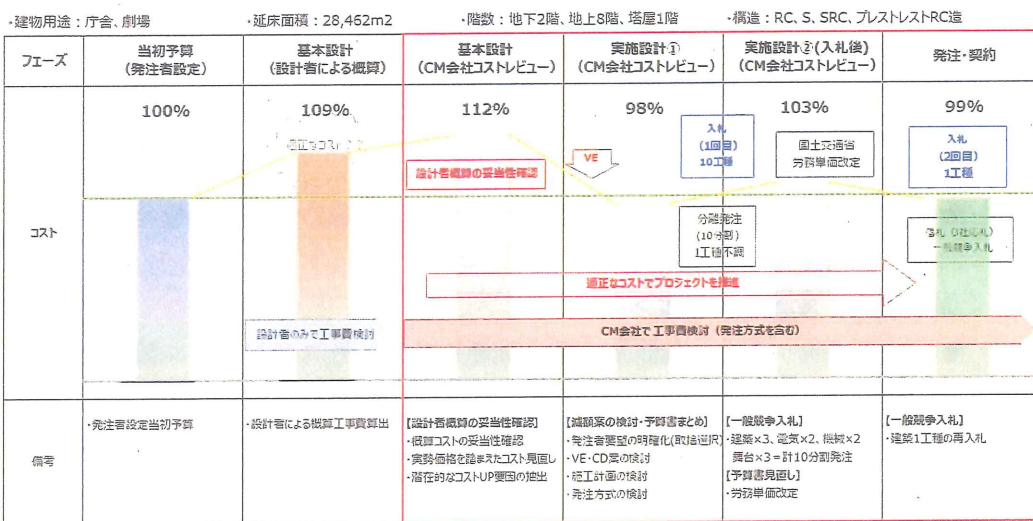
・建物用途：庁舎、劇場　・延床面積：28,462m2　・階数：地下2階、地上8階、塔屋1階　・構造：RC、S、SRC、プレストレストRC造

| フェーズ | 当初予算（発注者設定） | 基本設計（設計者による概算） | 基本設計（CM会社コストレビュー） | 実施設計①（CM会社コストレビュー） | 実施設計②（入札後）（CM会社コストレビュー） | 発注・契約 |
|---|---|---|---|---|---|---|
| コスト | 100% | 109% 適正なコスト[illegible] 設計者のみで工事費検討 | 112% 設計者概算の妥当性確認 | 98% VE 入札（1回目）10工種 | 103% 国土交通省労務単価改定 分離発注（10分割）1工種不調 | 99% 入札（2回目）1工種 落札（随意契約）一般競争入札 |
| 備考 | ・発注者設定当初予算 | ・設計者による概算工事費算出 | 【設計者概算の妥当性確認】・概算コストの妥当性確認 ・実勢価格を踏まえたコスト見直し ・潜在的なコストUP要因の抽出 | 【減額案の検討・予算書まとめ】・発注者要望の明確化（取捨選択）・VE・CD案の検討 ・施工計画の検討 ・発注方式の検討 | 【一般競争入札】・建築×3、電気×2、機械×2 舞台×3＝計10分割発注 【予算書見直し】・労務単価改定 | 【一般競争入札】・建築1工種の再入札 |

適正なコストでプロジェクトを推進

CM会社で工事費検討（発注方式を含む）